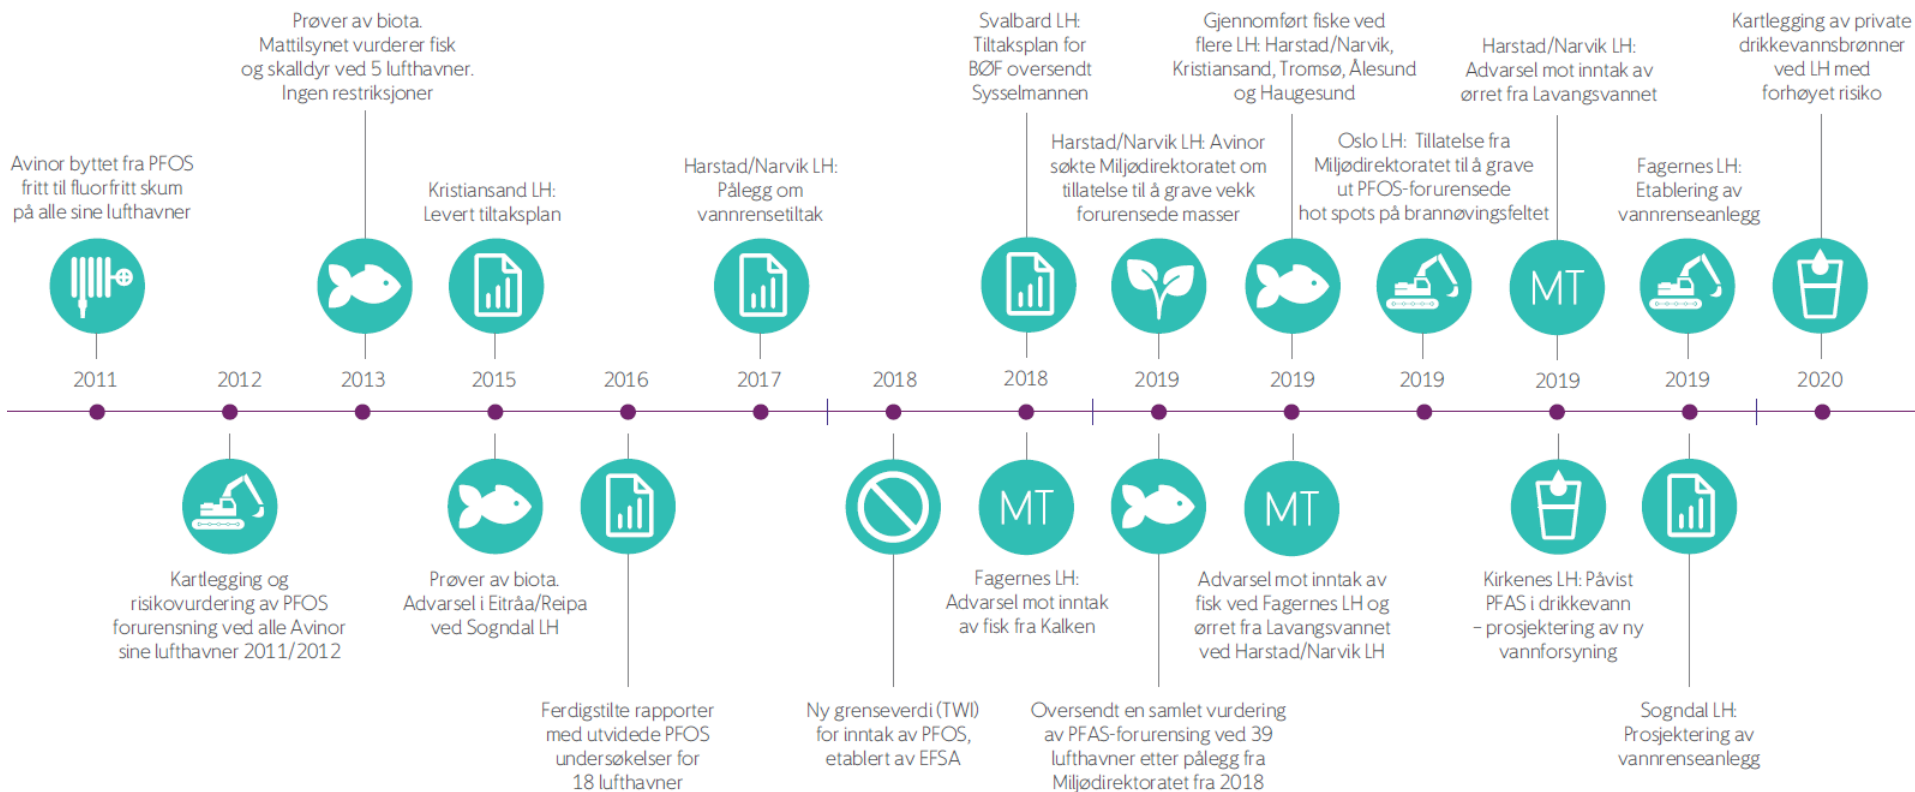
Avinor byttet fra PFOS fritt til fluorfritt skum på alle sine lufthavner

2011

Prøver av biota. Mattilsynet vurderer fisk og skalldyr ved 5 lufthavner. Ingen restriksjoner

2013

Kristiansand LH: Levert tiltaksplan

2015

Harstad/Narvik LH: Pålegg om vannrensetiltak

2017

Svalbard LH: Tiltaksplan for BØF oversendt Sysselmannen

2018

Harstad/Narvik LH: Avinor søkte Miljødirektoratet om tillatelse til å grave vekk forurensede masser

2019

Gjennomført fiske ved flere LH: Harstad/Narvik, Kristiansand, Tromsø, Ålesund og Haugesund

2019

Oslo LH: Tillatelse fra Miljødirektoratet til å grave ut PFOS-forurensede hot spots på brannøvingsfeltet

2019

Harstad/Narvik LH: Advarsel mot inntak av ørret fra Lavangsvannet

MT

2019

Fagernes LH: Etablering av vannrenseanlegg

2019

Kartlegging av private drikkevannsbrønner ved LH med forhøyet risiko

2020

2012

Kartlegging og risikovurdering av PFOS forurensning ved alle Avinor sine lufthavner 2011/2012

Prøver av biota. Advarsel i Eitråa/Reipa ved Sogndal LH

2016

Ferdigstilte rapporter med utvidede PFOS undersøkelser for 18 lufthavner

2018

Ny grenseverdi (TWI) for inntak av PFOS, etablert av EFSA

MT

Fagernes LH: Advarsel mot inntak av fisk fra Kalken

Oversendt en samlet vurdering av PFAS-forurensing ved 39 lufthavner etter pålegg fra Miljødirektoratet fra 2018

MT

Advarsel mot inntak av fisk ved Fagernes LH og ørret fra Lavangsvannet ved Harstad/Narvik LH

Kirkenes LH: Påvist PFAS i drikkevann – prosjektering av ny vannforsyning

Sogndal LH: Prosjektering av vannrenseanlegg